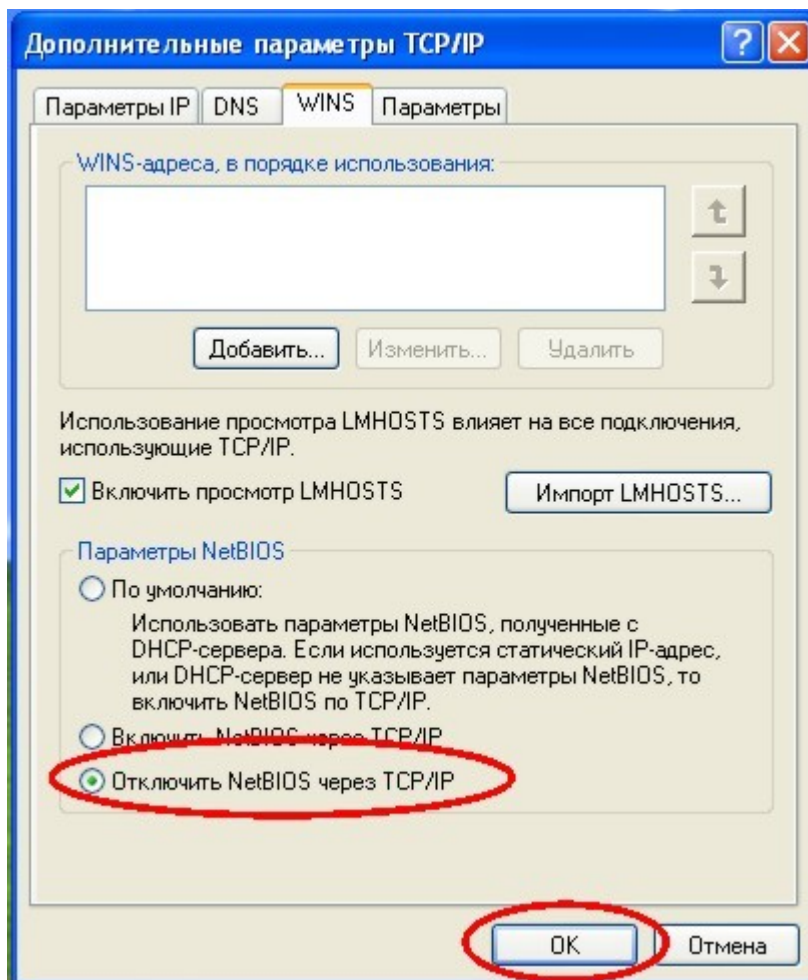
Дополнительные параметры TCP/IP

Параметры IP | DNS | WINS | Параметры

WINS-адреса, в порядке использования:

Добавить... | Изменить... | Удалить

Использование просмотра LMHOSTS влияет на все подключения, использующие TCP/IP.

Включить просмотр LMHOSTS

Импорт LMHOSTS...

Параметры NetBIOS

По умолчанию:

Использовать параметры NetBIOS, полученные с DHCP-сервера. Если используется статический IP-адрес, или DHCP-сервер не указывает параметры NetBIOS, то включить NetBIOS по TCP/IP.

Включить NetBIOS через TCP/IP

Отключить NetBIOS через TCP/IP

OK | Отмена